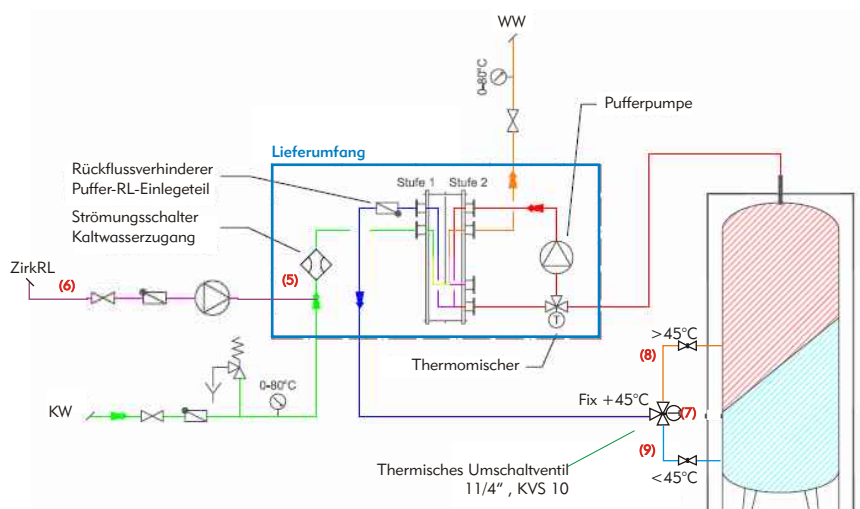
WW

0-80°C

Pufferpumpe

Lieferumfang

Rückflussverhinderer
Puffer-RL-Einlegeteil

Stufe 1 Stufe 2

Strömungsschalter
Kaltwasserzugang

ZirkRL

(6)

(5)

Thermomischer

>45°C

(8)

0-80°C

Fix +45°C

(7)

KW

(9)

<45°C

Thermisches Umschaltventil
11/4" , KVS 10